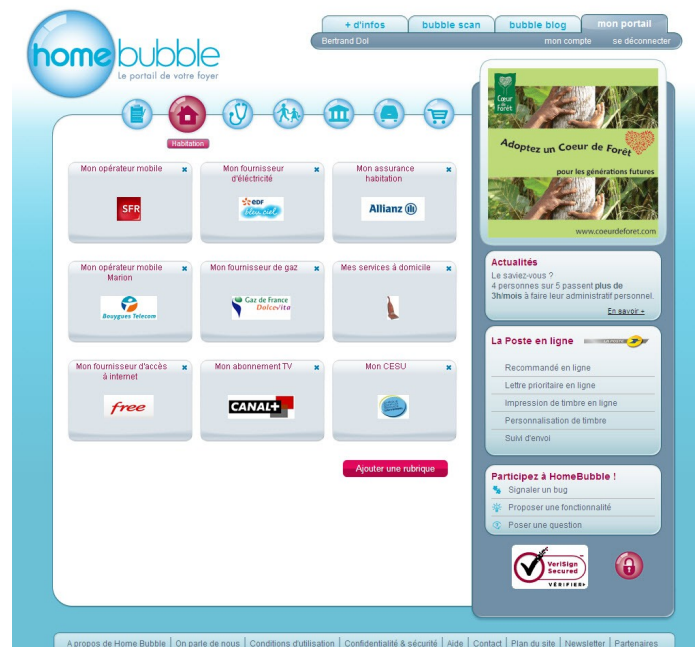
home bubble
Le portail de votre foyer

+ d'infos | bubble scan | bubble blog | mon portail

Bertrand Dol | mon compte | se déconnecter

Habitation

Mon opérateur mobile
SFR

Mon fournisseur d'éléctricité
EDF Bleu ciel

Mon assurance habitation
Allianz

Mon opérateur mobile Marion
Bouygues Telecom

Mon fournisseur de gaz
Gaz de France Dolcevita

Mes services à domicile

Mon fournisseur d'accès à internet
free

Mon abonnement TV
CANAL+

Mon CESU

Ajouter une rubrique

Coeur de forêt
Adoptez un Coeur de Forêt
pour les générations futures
www.coeurdeforet.com

Actualités
Le saviez-vous ?
4 personnes sur 5 passent plus de 3h/mois à faire leur administratif personnel.
En savoir +

La Poste en ligne
Recommandé en ligne
Lettre prioritaire en ligne
Impression de timbre en ligne
Personnalisation de timbre
Suivi d'envoi

Participez à HomeBubble !
Signaler un bug
Proposer une fonctionnalité
Poser une question

VeriSign Secured
VERIFY

A propos de Home Bubble | On parle de nous | Conditions d'utilisation | Confidentialité & sécurité | Aide | Contact | Plan du site | Newsletter | Partenaires